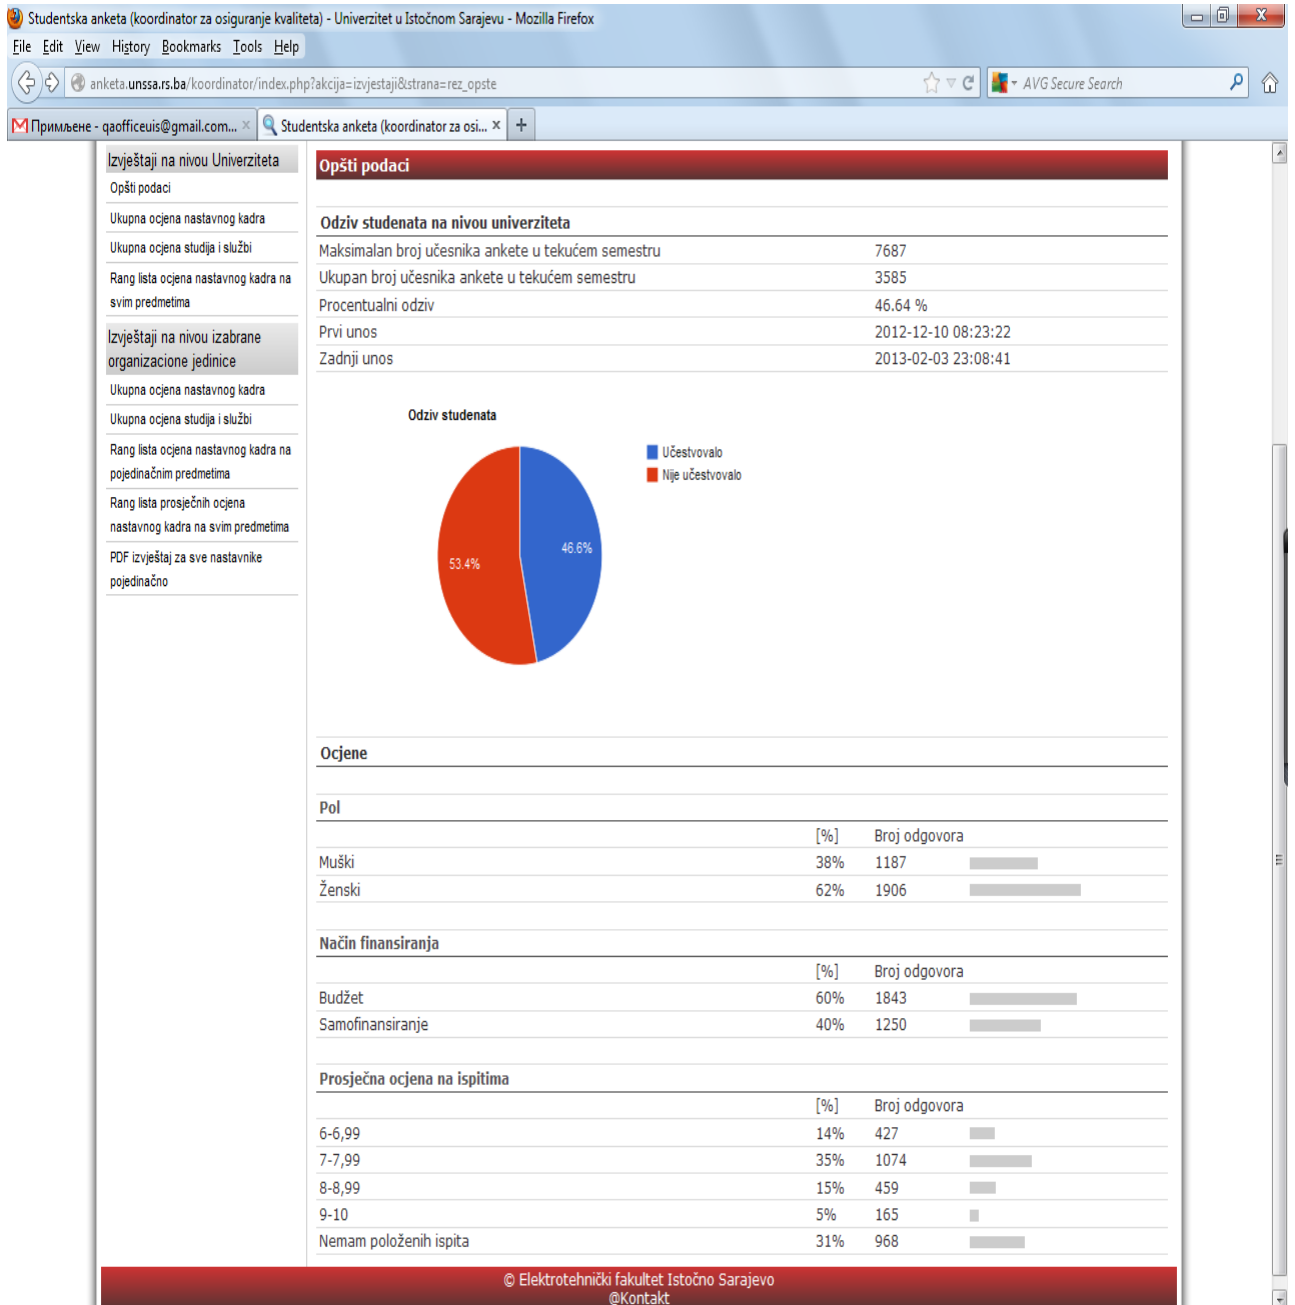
Studentska anketa (koordinator za osiguranje kvaliteta) - Univerzitet u Istočnom Sarajevu - Mozilla Firefox

File Edit View History Bookmarks Tools Help

anketa.unssa.rs.ba/koordinator/index.php?akcija=izvjestaji&strana=rez_opste

AVG Secure Search

Примљене - qaofficeuis@gmail.com...

Studentska anketa (koordinator za osi...

Izvještaji na nivou Univerziteta

Opšti podaci

Ukupna ocjena nastavnog kadra

Ukupna ocjena studija i službi

Rang lista ocjena nastavnog kadra na svim predmetima

Izvještaji na nivou izabrane organizacione jedinice

Ukupna ocjena nastavnog kadra

Ukupna ocjena studija i službi

Rang lista ocjena nastavnog kadra na pojedinačnim predmetima

Rang lista prosječnih ocjena nastavnog kadra na svim predmetima

PDF izvještaj za sve nastavnike pojedinačno

Opšti podaci

Odziv studenata na nivou univerziteta

| | |
|---|---|
| Maksimalan broj učesnika ankete u tekućem semestru | 7687 |
| Ukupan broj učesnika ankete u tekućem semestru | 3585 |
| Procentualni odziv | 46.64 % |
| Prvi unos | 2012-12-10 08:23:22 |
| Zadnji unos | 2013-02-03 23:08:41 |

Odziv studenata

Učestvovalo

Nije učestvovalo

46.6%

53.4%

Ocjene

Pol

| | [%] | Broj odgovora |
|---|---|---|
| Muški | 38% | 1187 |
| Ženski | 62% | 1906 |

Način finansiranja

| | [%] | Broj odgovora |
|---|---|---|
| Budžet | 60% | 1843 |
| Samofinansiranje | 40% | 1250 |

Prosječna ocjena na ispitima

| | [%] | Broj odgovora |
|---|---|---|
| 6-6,99 | 14% | 427 |
| 7-7,99 | 35% | 1074 |
| 8-8,99 | 15% | 459 |
| 9-10 | 5% | 165 |
| Nemam položenih ispita | 31% | 968 |

© Elektrotehnički fakultet Istočno Sarajevo
@Kontakt